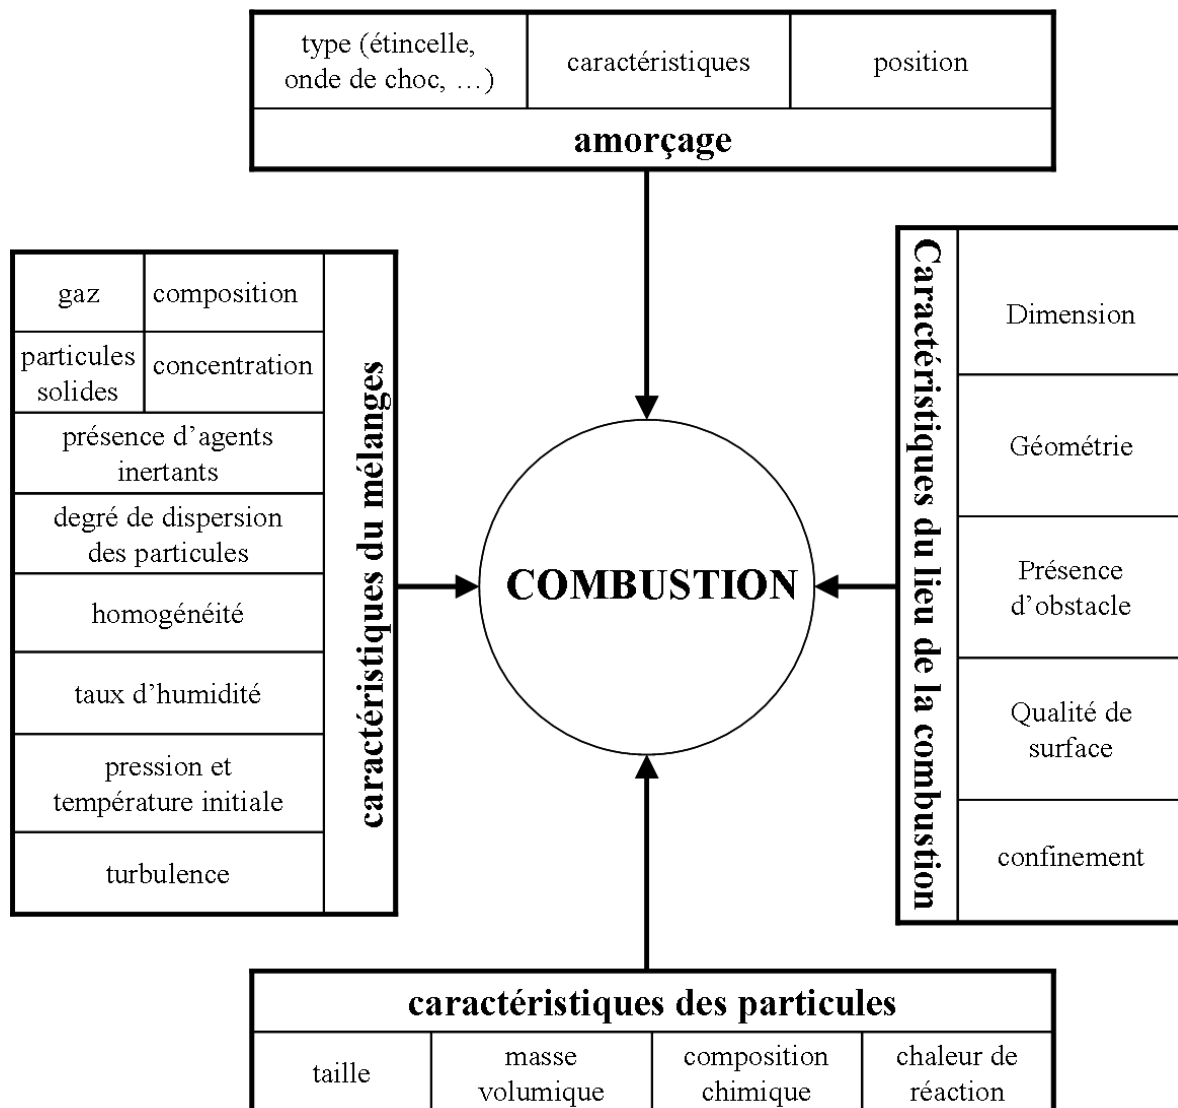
type (étincelle, onde de choc, …)

caractéristiques

position

amorçage

gaz

composition

particules solides

concentration

présence d'agents inertants

degré de dispersion des particules

homogénéité

taux d'humidité

pression et température initiale

turbulence

caractéristiques du mélanges

COMBUSTION

Caractéristiques du lieu de la combustion

Dimension

Géométrie

Présence d'obstacle

Qualité de surface

confinement

caractéristiques des particules

taille

masse volumique

composition chimique

chaleur de réaction